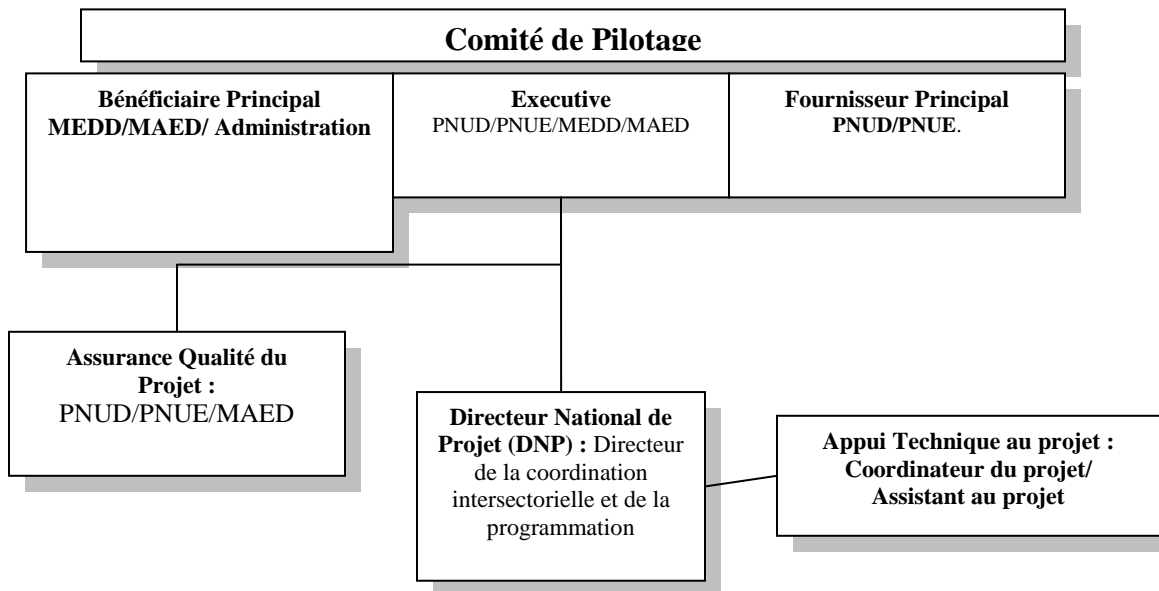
Comité de Pilotage

Bénéficiaire Principal
MEDD/MAED/ Administration

Executive
PNUD/PNUE/MEDD/MAED

Fournisseur Principal
PNUD/PNUE.

Assurance Qualité du Projet :
PNUD/PNUE/MAED

Directeur National de Projet (DNP) : Directeur de la coordination intersectorielle et de la programmation

Appui Technique au projet :
Coordinateur du projet/
Assistant au projet